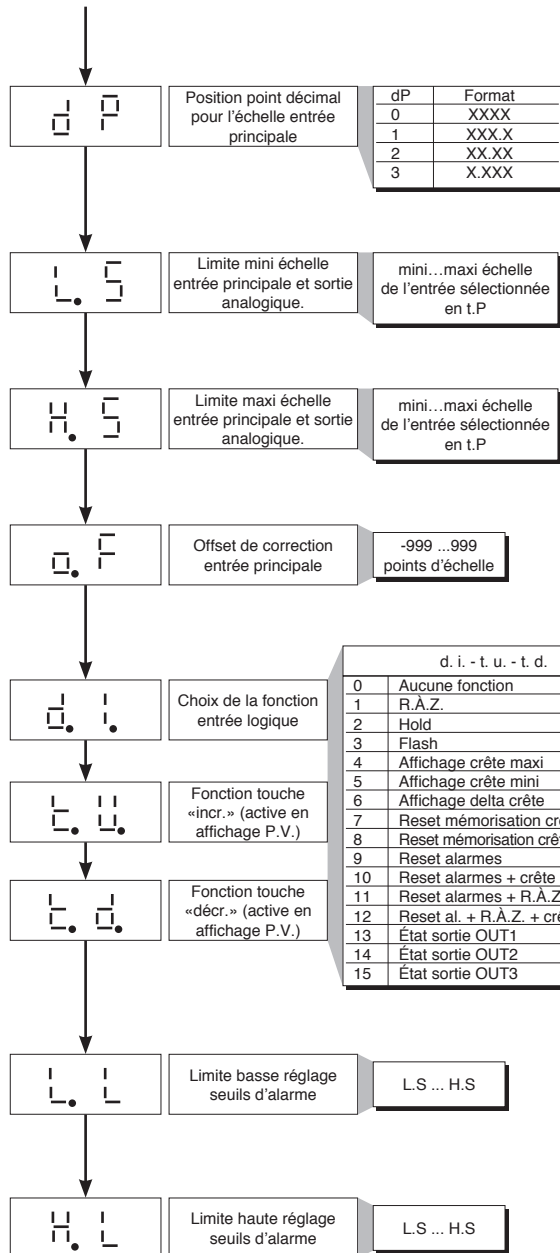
d P

Position point décimal pour l'échelle entrée principale

| dP | Format |
|---|---|
| 0 | XXXX |
| 1 | XXX.X |
| 2 | XX.XX |
| 3 | X.XXX |

L. S

Limite mini échelle entrée principale et sortie analogique.

mini…maxi échelle de l'entrée sélectionnée en t.P

H. S

Limite maxi échelle entrée principale et sortie analogique.

mini…maxi échelle de l'entrée sélectionnée en t.P

o. F

Offset de correction entrée principale

-999 ...999 points d'échelle

d. i.

Choix de la fonction entrée logique

t. u.

Fonction touche «incr.» (active en affichage P.V.)

t. d.

Fonction touche «décr.» (active en affichage P.V.)

| d. i. - t. u. - t. d. | |
|---|---|
| 0 | Aucune fonction |
| 1 | R.À.Z. |
| 2 | Hold |
| 3 | Flash |
| 4 | Affichage crête maxi |
| 5 | Affichage crête mini |
| 6 | Affichage delta crête |
| 7 | Reset mémorisation cr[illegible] |
| 8 | Reset mémorisation crê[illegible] |
| 9 | Reset alarmes |
| 10 | Reset alarmes + crête |
| 11 | Reset alarmes + R.À.Z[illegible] |
| 12 | Reset al. + R.À.Z. + cr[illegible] |
| 13 | État sortie OUT1 |
| 14 | État sortie OUT2 |
| 15 | État sortie OUT3 |

L. L

Limite basse réglage seuils d'alarme

L.S ... H.S

H. L

Limite haute réglage seuils d'alarme

L.S ... H.S